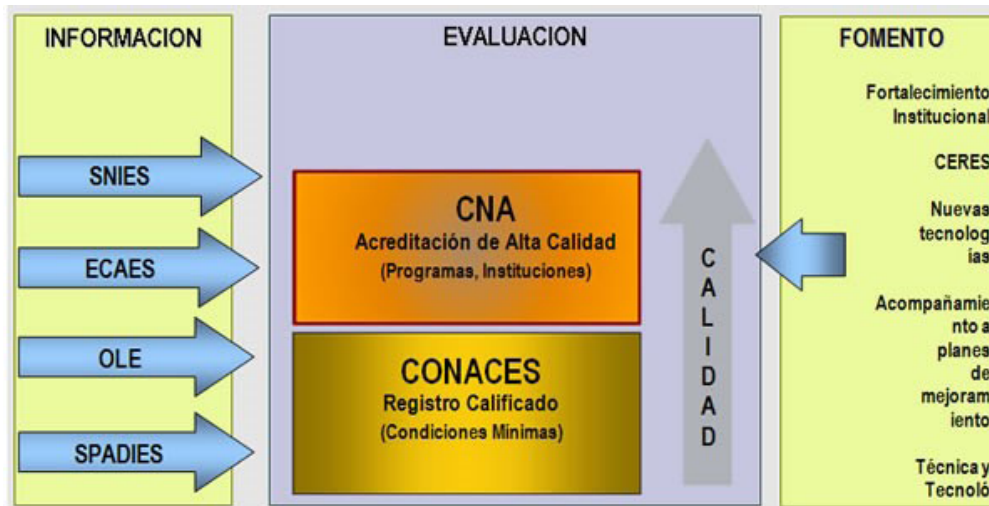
INFORMACION

SNIES

ECAES

OLE

SPADIES

EVALUACION

CNA
Acreditación de Alta Calidad
(Programas, Instituciones)

CONACES
Registro Calificado
(Condiciones Mínimas)

CALIDAD

FOMENTO

Fortalecimiento Institucional

CERES

Nuevas tecnologías

Acompañamiento a planes de mejoramiento

Técnica y Tecnoló